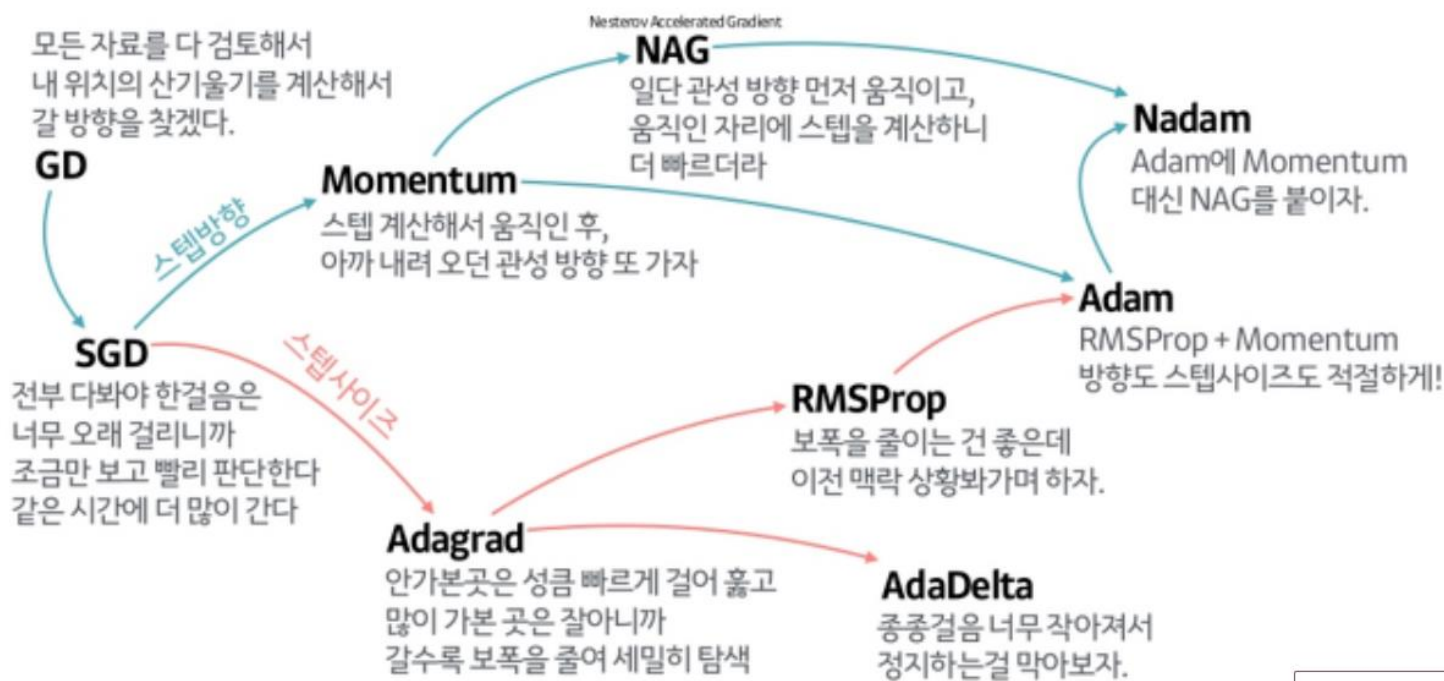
모든 자료를 다 검토해서 내 위치의 산기울기를 계산해서 갈 방향을 찾겠다.

GD

스텝방향

Nesterov Accelerated Gradient

NAG

일단 관성 방향 먼저 움직이고, 움직인 자리에 스텝을 계산하니 더 빠르더라

Nadam

Adam에 Momentum 대신 NAG를 붙이자.

Momentum

스텝 계산해서 움직인 후, 아까 내려 오던 관성 방향 또 가자

Adam

RMSProp + Momentum 방향도 스텝사이즈도 적절하게!

SGD

전부 다봐야 한걸음은 너무 오래 걸리니까 조금만 보고 빨리 판단한다 같은 시간에 더 많이 간다

스텝사이즈

RMSProp

보폭을 줄이는 건 좋은데 이전 맥락 상황봐가며 하자.

Adagrad

안가본곳은 성큼 빠르게 걸어 훑고 많이 가본 곳은 잘아니까 갈수록 보폭을 줄여 세밀히 탐색

AdaDelta

종종걸음 너무 작아져서 정지하는걸 막아보자.